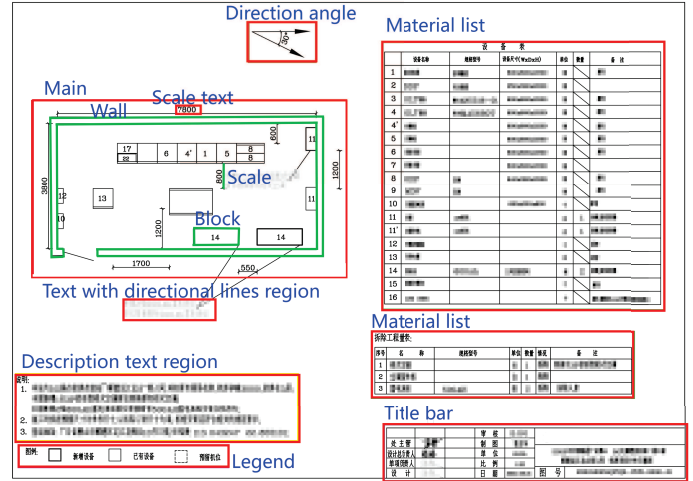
Direction angle

30°

Material list

Main

Scale text

7800

Wall

600

17

6

4'

1

5

8

8

22

11

3860

1200

Scale

600

12

13

10

11

Block

1200

14

14

1700

550

Text with directional lines region

设 备 表

| | 设备名称 | 规格型号 | 设备尺寸(WxDxH) | 单位 | 数量 | 备 注 |
|---|---|---|---|---|---|---|
| 1 | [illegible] | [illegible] | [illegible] | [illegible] | | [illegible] |
| 2 | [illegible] | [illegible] | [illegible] | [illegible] | | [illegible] |
| 3 | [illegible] | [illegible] | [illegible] | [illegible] | | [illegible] |
| 4 | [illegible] | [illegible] | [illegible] | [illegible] | | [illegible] |
| 4' | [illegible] | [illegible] | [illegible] | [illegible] | | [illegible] |
| 5 | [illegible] | | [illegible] | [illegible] | | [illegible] |
| 6 | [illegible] | | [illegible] | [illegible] | | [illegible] |
| 7 | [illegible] | | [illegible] | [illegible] | | |
| 8 | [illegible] | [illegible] | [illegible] | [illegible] | | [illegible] |
| 9 | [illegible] | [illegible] | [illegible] | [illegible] | | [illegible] |
| 10 | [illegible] | | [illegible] | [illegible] | | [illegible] |
| 11 | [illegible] | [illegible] | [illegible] | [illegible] | | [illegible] |
| 11' | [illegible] | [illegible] | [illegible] | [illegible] | | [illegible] |
| 12 | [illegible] | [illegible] | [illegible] | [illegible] | | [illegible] |
| 13 | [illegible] | | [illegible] | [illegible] | | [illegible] |
| 14 | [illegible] | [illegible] | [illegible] | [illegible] | | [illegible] |
| 15 | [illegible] | | | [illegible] | | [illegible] |
| 16 | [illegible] | | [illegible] | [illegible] | | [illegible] |

Material list

拆除工程量表:

| 序号 | 名 称 | 规格型号 | 单位 | 数量 | 修改 | 备 注 |
|---|---|---|---|---|---|---|
| 1 | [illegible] | | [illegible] | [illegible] | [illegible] | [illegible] |
| 2 | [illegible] | | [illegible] | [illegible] | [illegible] | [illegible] |
| 3 | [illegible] | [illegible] | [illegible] | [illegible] | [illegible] | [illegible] |

Description text region

说明:
1. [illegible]
2. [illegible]
3. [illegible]

图例: 新增设备 已有设备 预留机位

Legend

Title bar

| 校 主 管 | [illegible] | 审 核 | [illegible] | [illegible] |
|---|---|---|---|---|
| 设计总负责人 | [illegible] | 制 图 | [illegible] | |
| 单项负责人 | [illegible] | 部 位 | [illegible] | |
| | | 比 例 | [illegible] | |
| 设 计 | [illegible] | 日 期 | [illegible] | 图 号 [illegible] |